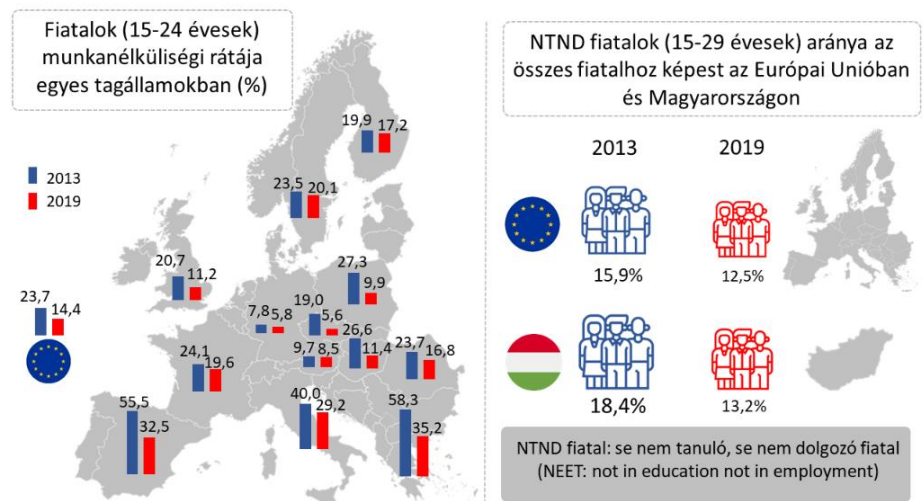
Fiatalok (15-24 évesek) munkanélküliségi rátája egyes tagállamokban (%)

2013
2019

19,9 17,2
23,5 20,1
20,7 11,2
27,3 9,9
23,7 14,4
7,8 5,8
19,0 5,6
26,6 11,4
9,7 8,5
23,7 16,8
24,1 19,6
55,5 32,5
40,0 29,2
58,3 35,2

NTND fiatalok (15-29 évesek) aránya az összes fiatalhoz képest az Európai Unióban és Magyarországon

2013
2019

15,9%
12,5%

18,4%
13,2%

NTND fiatal: se nem tanuló, se nem dolgozó fiatal (NEET: not in education not in employment)